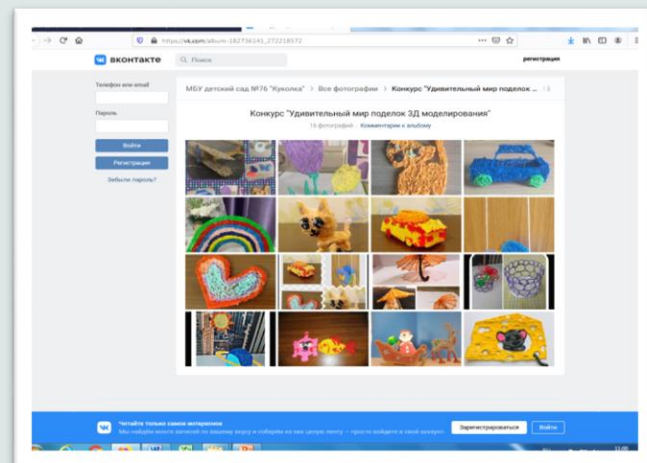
https://vk.com/album-182736141_272218572

ВКонтакте
Поиск
регистрация

Телефон или email
Пароль
Войти
Регистрация
Забыли пароль?

МБУ детский сад №76 "Куколка" > Все фотографии > Конкурс "Удивительный мир поделок ...

Конкурс "Удивительный мир поделок 3Д моделирования"
16 фотографий · Комментарии к альбому

Читайте только самое интересное
Мы найдём много записей по вашему вкусу и соберём их вам целую ленту — просто войдите в свой аккаунт.
Зарегистрироваться
Войти